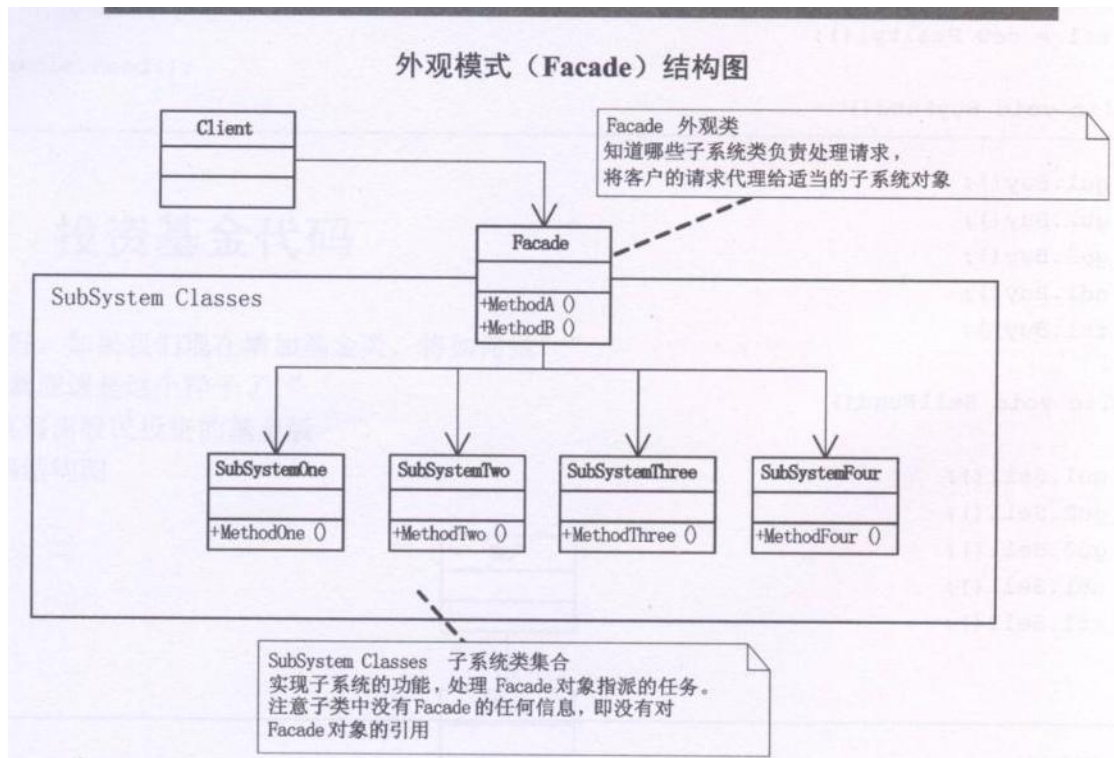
外观模式（Facade）结构图

Client

Facade 外观类
知道哪些子系统类负责处理请求，将客户的请求代理给适当的子系统对象

Facade

SubSystem Classes

+MethodA ()
+MethodB ()

SubSystemOne
+MethodOne ()

SubSystemTwo
+MethodTwo ()

SubSystemThree
+MethodThree ()

SubSystemFour
+MethodFour ()

SubSystem Classes 子系统类集合
实现子系统的功能，处理 Facade 对象指派的任务。注意子类中没有 Facade 的任何信息，即没有对 Facade 对象的引用